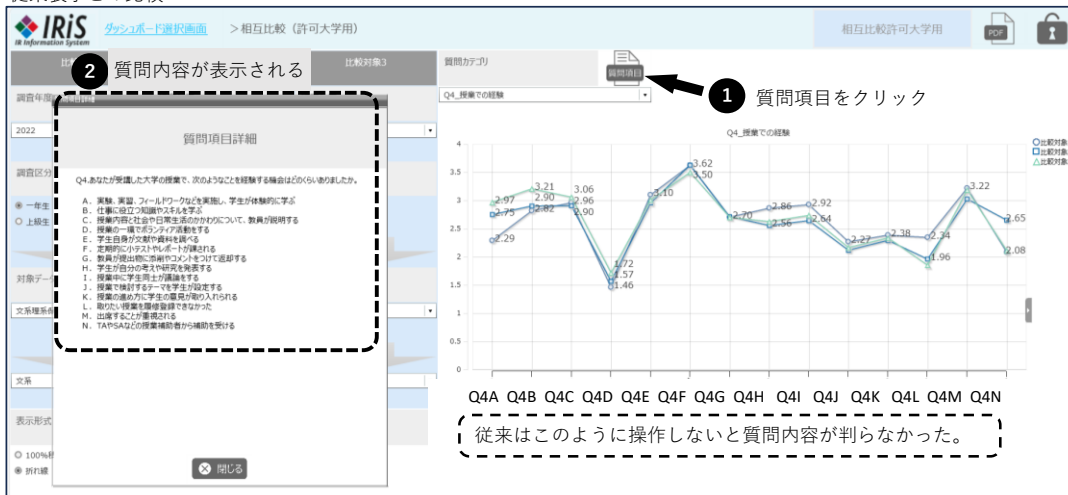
従来表示の画面

IRiS IR Information System ダッシュボード選択画面 >相互比較（許可大学用）

相互比較許可大学用

PDF

比較対象3

質問カテゴリ

質問項目

Q4_授業での経験

2 質問内容が表示される

1 質問項目をクリック

調査年度

2022

調査区分

一年生

上級生

対象データ

文系理系別

文系

表示形式

100%積

折れ線

質問項目詳細

質問項目詳細

Q4.あなたが受講した大学の授業で、次のようなことを経験する機会はどのくらいありましたか。

A．実験、実習、フィールドワークなどを実施し、学生が体験的に学ぶ
B．仕事に役立つ知識やスキルを学ぶ
C．授業内容と社会や日常生活のかかわりについて、教員が説明する
D．授業の一環でボランティア活動をする
E．学生自身が文献や資料を調べる
F．定期的に小テストやレポートが課される
G．教員が提出物に添削やコメントをつけて返却する
H．学生が自分の考えや研究を発表する
I．授業中に学生同士が議論をする
J．授業で検討するテーマを学生が設定する
K．授業の進め方に学生の意見が取り入れられる
L．取りたい授業を履修登録できなかった
M．出席することが重視される
N．TAやSAなどの授業補助者から補助を受ける

閉じる

Q4_授業での経験

比較対象
比較対象
比較対象

4
3.5
3
2.5
2
1.5
1
0.5
0

2.97 2.75 2.29 3.21 2.90 2.82 3.06 2.96 2.90 1.72 1.57 1.46 3.10 3.62 3.50 2.70 2.86 2.56 2.92 2.64 2.27 2.38 2.34 1.96 3.22 2.65 2.08

Q4A Q4B Q4C Q4D Q4E Q4F Q4G Q4H Q4I Q4J Q4K Q4L Q4M Q4N

従来はこのように操作しないと質問内容が判らなかった。